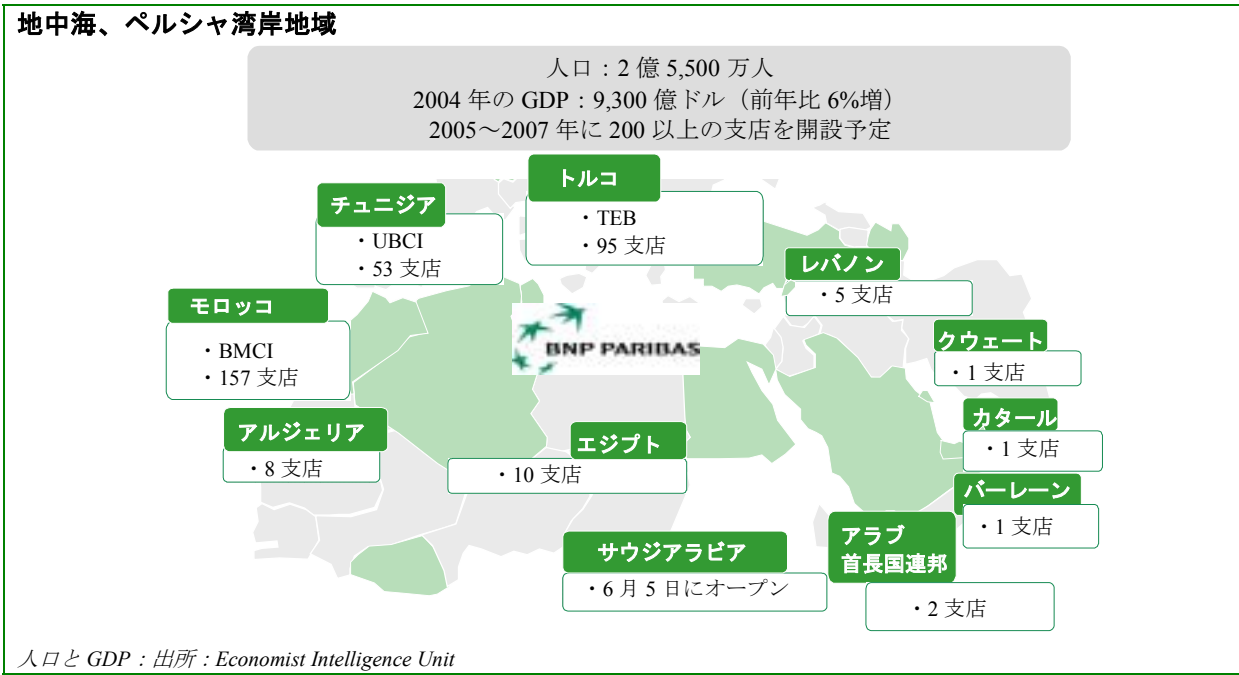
地中海、ペルシャ湾岸地域

人口：2 億 5,500 万人
2004 年の GDP：9,300 億ドル（前年比 6%増）
2005～2007 年に 200 以上の支店を開設予定

トルコ
・TEB
・95 支店

チュニジア
・UBCI
・53 支店

レバノン
・5 支店

モロッコ
・BMCI
・157 支店

BNP PARIBAS

クウェート
・1 支店

カタール
・1 支店

アルジェリア
・8 支店

エジプト
・10 支店

バーレーン
・1 支店

サウジアラビア
・6 月 5 日にオープン

アラブ首長国連邦
・2 支店

人口と GDP：出所：Economist Intelligence Unit